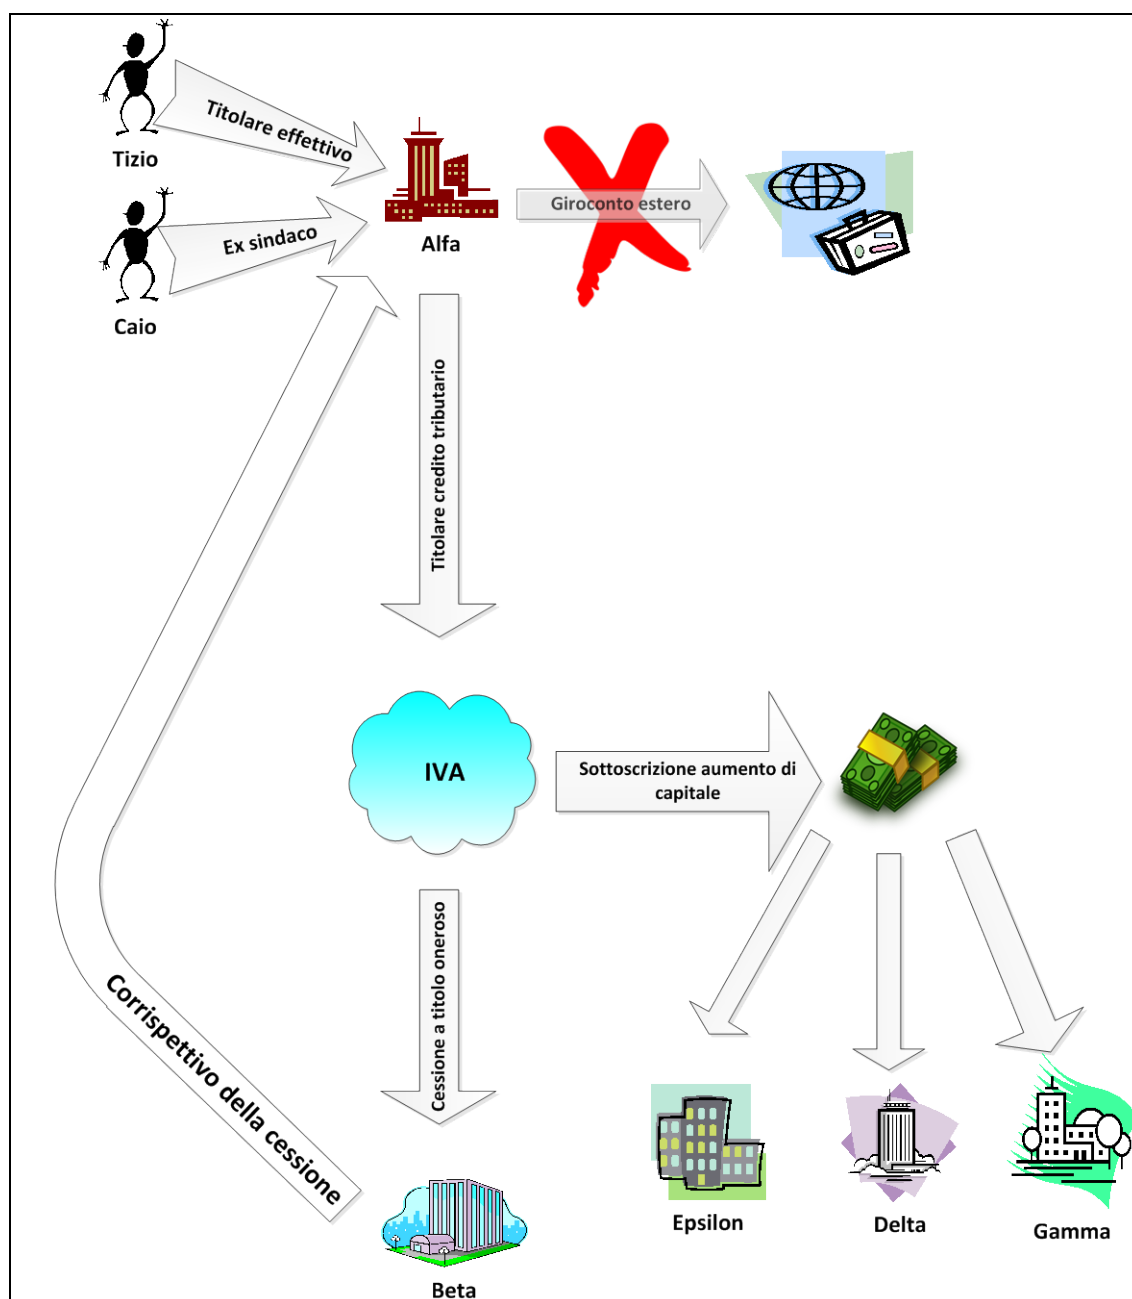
Titolare effettivo

Tizio

Ex sindaco

Caio

Alfa

Giroconto estero

Titolare credito tributario

IVA

Sottoscrizione aumento di capitale

Cessione a titolo oneroso

Corrispettivo della cessione

Epsilon

Delta

Gamma

Beta